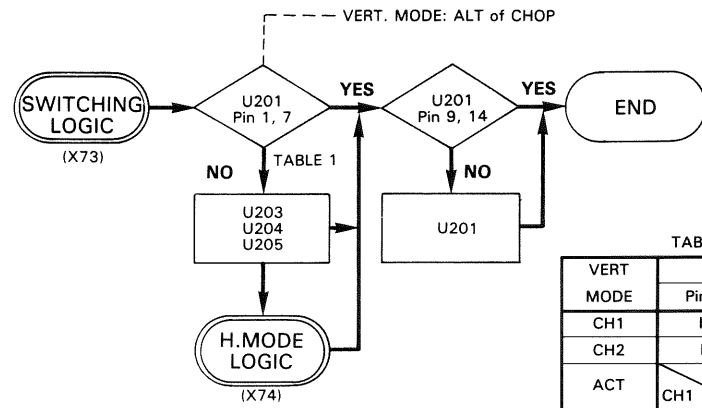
VERT. MODE: ALT of CHOP

SWITCHING LOGIC

(X73)

U201 Pin 1, 7

YES

U201 Pin 9, 14

YES

END

NO

TABLE 1

NO

U203
U204
U205

U201

H.MODE LOGIC

(X74)

TAB

| VERT | |
|---|---|
| MODE | Pi |
| CH1 | I |
| CH2 | I |
| ACT | CH1 |